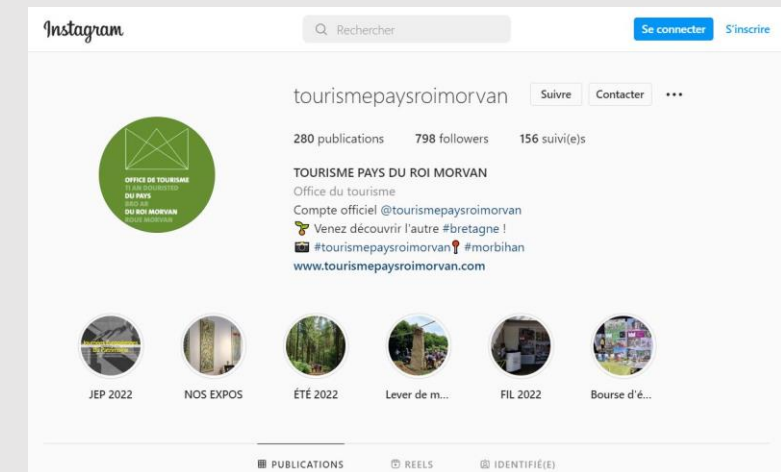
Instagram

Rechercher

Se connecter S'inscrire

tourismepaysroimorvan Suivre Contacter ...

OFFICE DE TOURISME
TI AN DOURISTED
DU PAYS
BRO AR
DU ROI MORVAN
ROUE MORVAN

280 publications 798 followers 156 suivi(e)s

TOURISME PAYS DU ROI MORVAN
Office du tourisme
Compte officiel @tourismepaysroimorvan
Venez découvrir l'autre #bretagne !
#tourismepaysroimorvan #morbihan
www.tourismepaysroimorvan.com

JEP 2022 NOS EXPOS ÉTÉ 2022 Lever de m... FIL 2022 Bourse d'é...

PUBLICATIONS REELS IDENTIFIÉ(E)